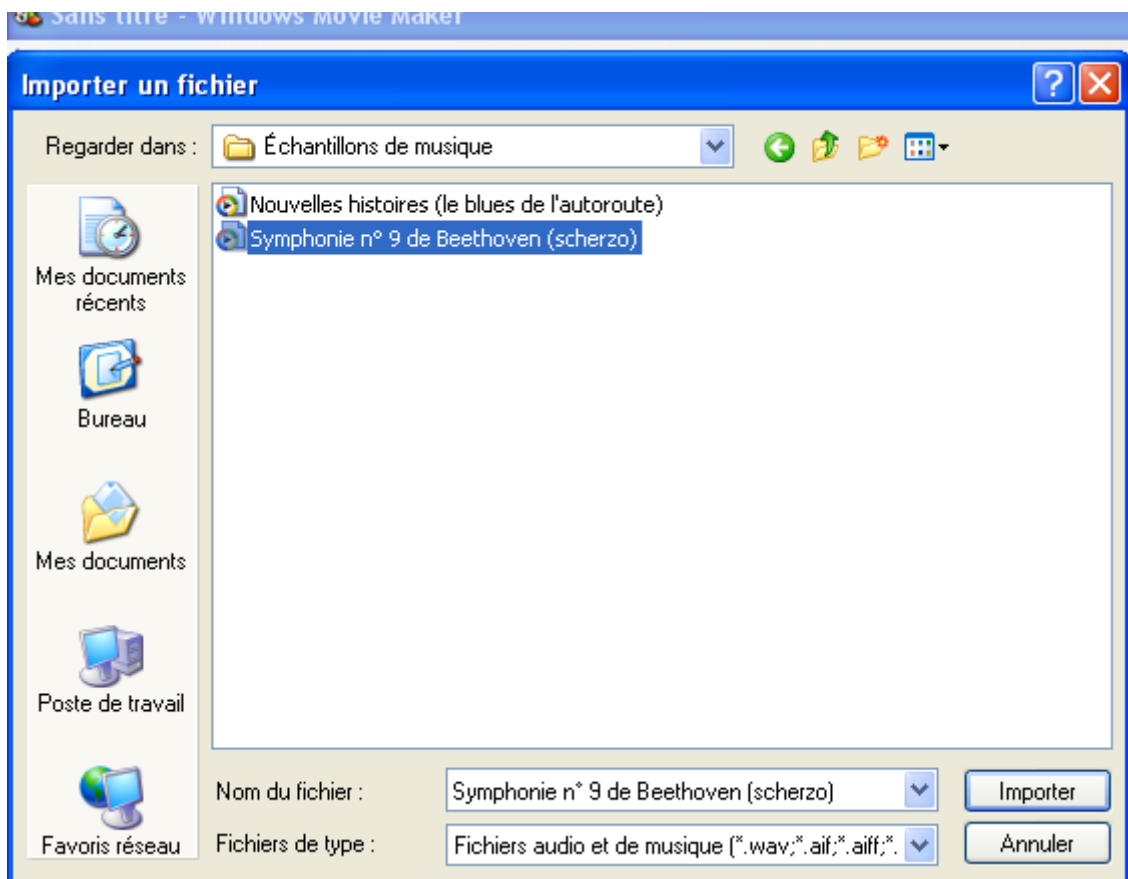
Sans titre - Windows Movie Maker

Importer un fichier

Regarder dans : Échantillons de musique

Mes documents récents

Bureau

Mes documents

Poste de travail

Favoris réseau

Nouvelles histoires (le blues de l'autoroute)
Symphonie n° 9 de Beethoven (scherzo)

Nom du fichier : Symphonie n° 9 de Beethoven (scherzo)

Fichiers de type : Fichiers audio et de musique (*.wav;*.aif;*.aiff;*.

Importer

Annuler